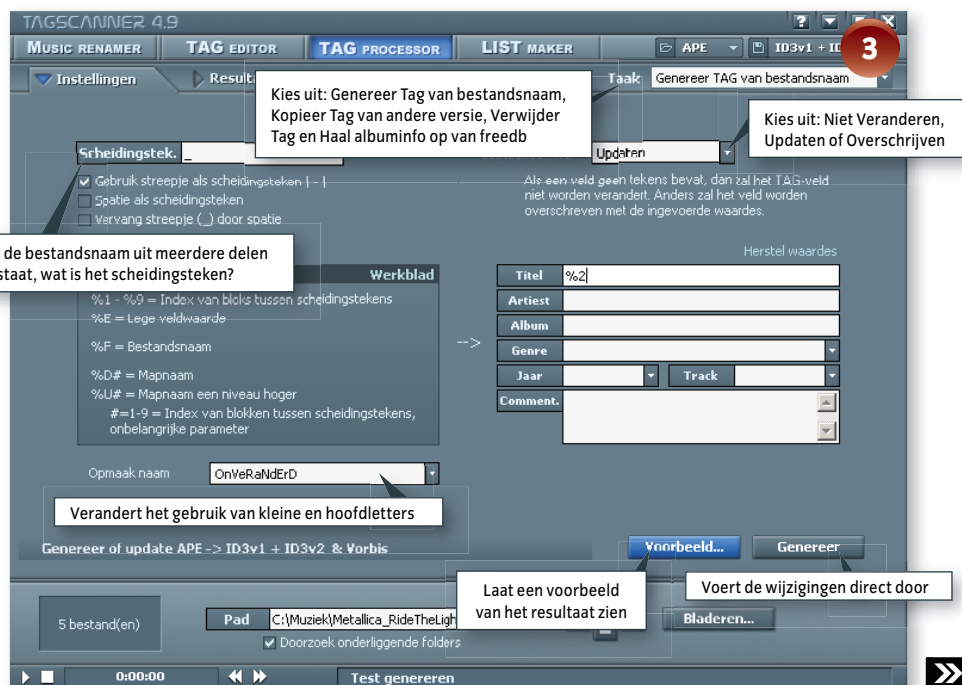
TAGSCANNER 4.9

MUSIC RENAMER
TAG EDITOR
TAG PROCESSOR
LIST MAKER
APE
ID3v1 + ID

3

Instellingen
Resul

Kies uit: Genereer Tag van bestandsnaam, Kopieer Tag van andere versie, Verwijder Tag en Haal albuminfo op van freedb

Taak
Genereer TAG van bestandsnaam

Kies uit: Niet Veranderen, Updaten of Overschrijven

Scheidingstek. _

Updaten

Gebruik streepje als scheidingsteken [ - ]
Spatie als scheidingsteken
Vervang streepje (_) door spatie

Als een veld geen tekens bevat, dan zal het TAG-veld niet worden veranderd. Anders zal het veld worden overschreven met de ingevoerde waardes.

de bestandsnaam uit meerdere delen staat, wat is het scheidingsteken?

Herstel waardes

Werkblad
%1 - %9 = Index van bloks tussen scheidingstekens
%E = Lege veldwaarde

%F = Bestandsnaam

%D# = Mapnaam
%U# = Mapnaam een niveau hoger
#=1-9 = Index van blokken tussen scheidingstekens, onbelangrijke parameter

-->

| Titel | %2 |
|---|---|
| Artiest | |
| Album | |
| Genre | |
| Jaar | Track |
| Comment. | |

Opmaak naam
OnVeRaNdErD

Verandert het gebruik van kleine en hoofdletters

Genereer of update APE -> ID3v1 + ID3v2 & Vorbis

Voorbeeld...
Genereer

Laat een voorbeeld van het resultaat zien

Voert de wijzigingen direct door

5 bestand(en)

Pad
C:\Muziek\Metallica_RideTheLigh
Bladeren...
Doorzoek onderliggende folders

0:00:00
Test genereren